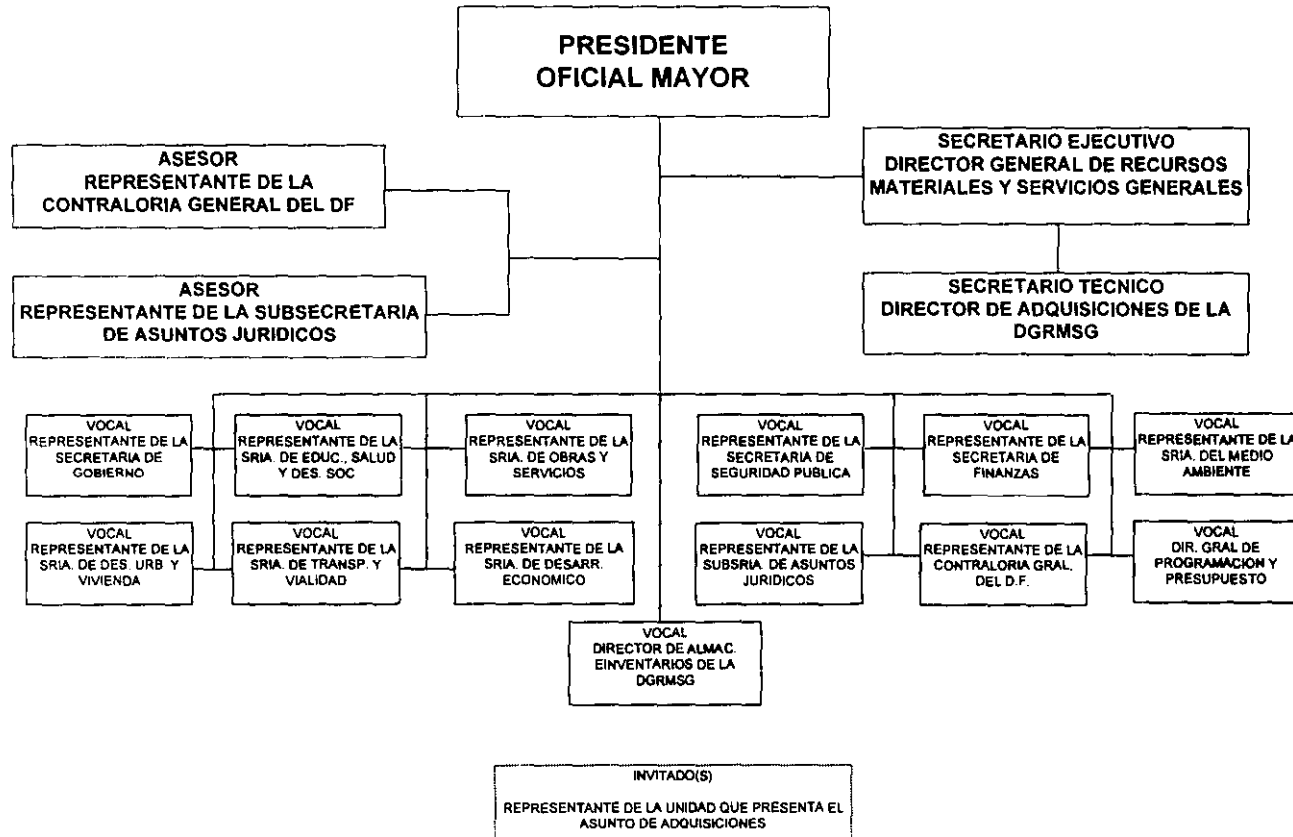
PRESIDENTE
OFICIAL MAYOR

ASESOR
REPRESENTANTE DE LA
CONTRALORIA GENERAL DEL DF

ASESOR
REPRESENTANTE DE LA SUBSECRETARIA
DE ASUNTOS JURIDICOS

SECRETARIO EJECUTIVO
DIRECTOR GENERAL DE RECURSOS
MATERIALES Y SERVICIOS GENERALES

SECRETARIO TECNICO
DIRECTOR DE ADQUISICIONES DE LA
DGRMSG

VOCAL
REPRESENTANTE DE LA
SECRETARIA DE
GOBIERNO

VOCAL
REPRESENTANTE DE LA
SRIA. DE EDUC., SALUD
Y DES. SOC

VOCAL
REPRESENTANTE DE LA
SRIA. DE OBRAS Y
SERVICIOS

VOCAL
REPRESENTANTE DE LA
SECRETARIA DE
SEGURIDAD PUBLICA

VOCAL
REPRESENTANTE DE LA
SECRETARIA DE
FINANZAS

VOCAL
REPRESENTANTE DE LA
SRIA. DEL MEDIO
AMBIENTE

VOCAL
REPRESENTANTE DE LA
SRIA. DE DES. URB. Y
VIVIENDA

VOCAL
REPRESENTANTE DE LA
SRIA. DE TRANSP. Y
VIALIDAD

VOCAL
REPRESENTANTE DE LA
SRIA. DE DESARR.
ECONOMICO

VOCAL
REPRESENTANTE DE LA
SUBSRIA. DE ASUNTOS
JURIDICOS

VOCAL
REPRESENTANTE DE LA
CONTRALORIA GRAL.
DEL D.F.

VOCAL
DIR. GRAL DE
PROGRAMACION Y
PRESUPUESTO

VOCAL
DIRECTOR DE ALMAC.
EINVENTARIOS DE LA
DGRMSG

INVITADO(S)

REPRESENTANTE DE LA UNIDAD QUE PRESENTA EL
ASUNTO DE ADQUISICIONES